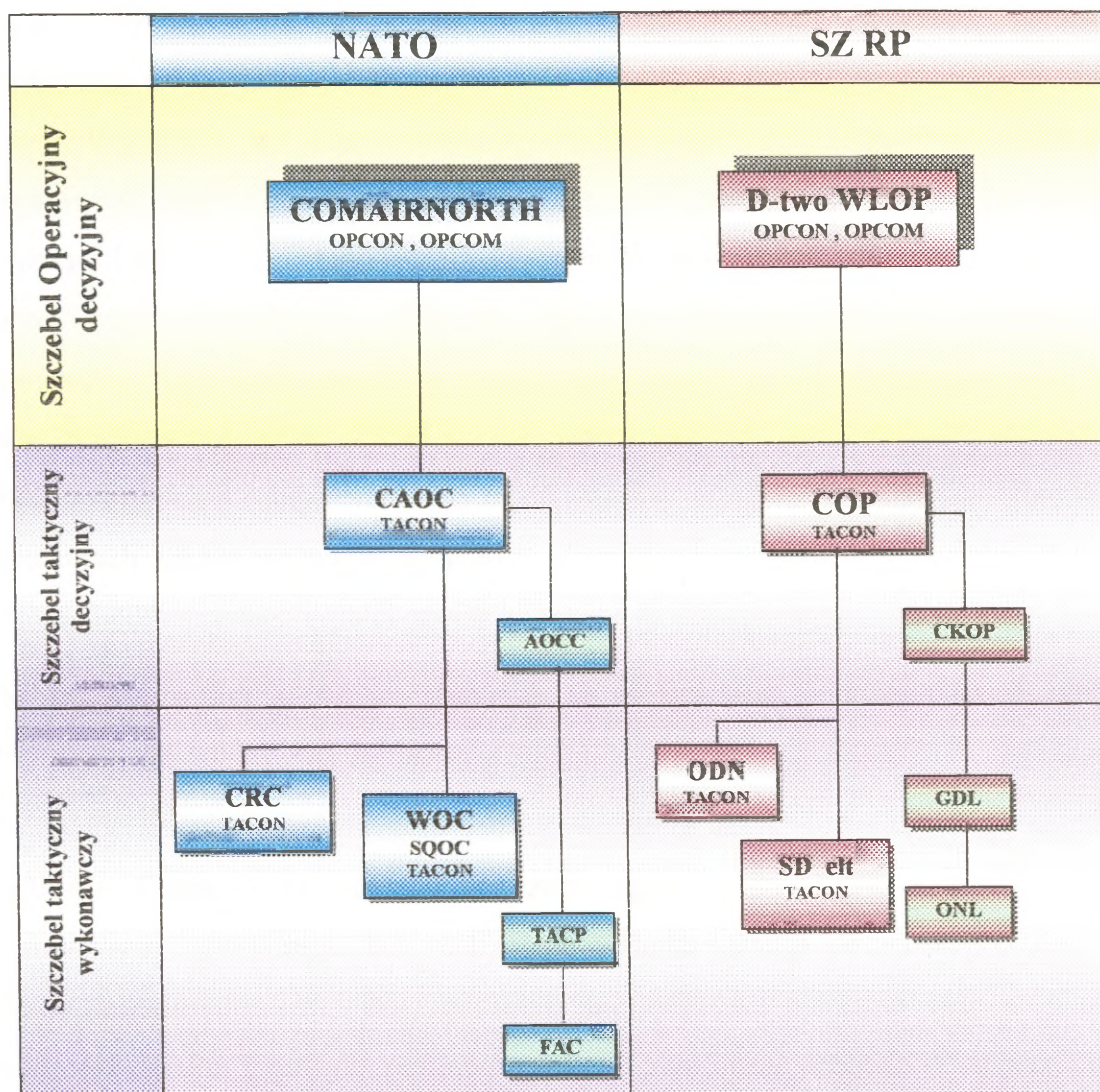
| | NATO | SZ RP |
|---|---|---|
| Szczebel Operacyjny decyzyjny | COMAIRNORTH OPCON , OPCOM | D-two WLOP OPCON , OPCOM |
| Szczebel taktyczny decyzyjny | CAOC TACON; AOCC | COP TACON; CKOP |
| Szczebel taktyczny wykonawczy | CRC TACON; WOC SQOC TACON; TACP; FAC | ODN TACON; SD elt TACON; GDL; ONL |